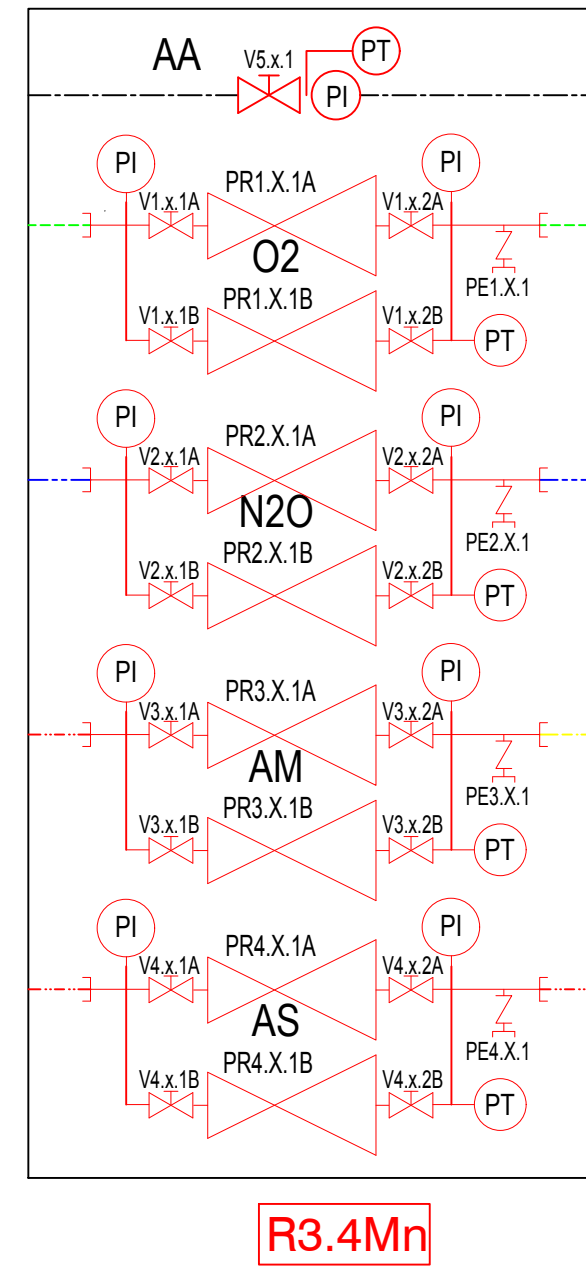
AA
V5.x.1
PT
PI

PI
PI
V1.x.1A
PR1.X.1A
V1.x.2A
O2
PE1.X.1
V1.x.1B
PR1.X.1B
V1.x.2B
PT

PI
PI
V2.x.1A
PR2.X.1A
V2.x.2A
N2O
PE2.X.1
V2.x.1B
PR2.X.1B
V2.x.2B
PT

PI
PI
V3.x.1A
PR3.X.1A
V3.x.2A
AM
PE3.X.1
V3.x.1B
PR3.X.1B
V3.x.2B
PT

PI
PI
V4.x.1A
PR4.X.1A
V4.x.2A
AS
PE4.X.1
V4.x.1B
PR4.X.1B
V4.x.2B
PT

R3.4Mn